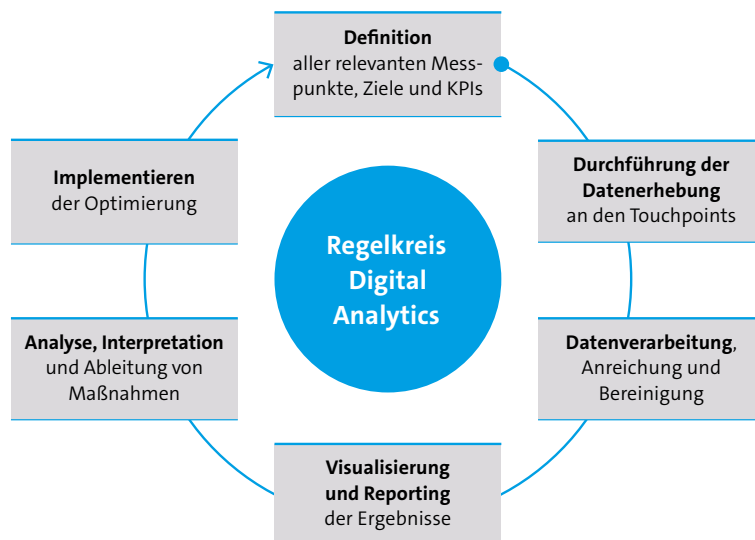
Definition
aller relevanten Messpunkte, Ziele und KPIs

Durchführung der Datenerhebung an den Touchpoints

Datenverarbeitung, Anreichung und Bereinigung

Visualisierung und Reporting der Ergebnisse

Analyse, Interpretation und Ableitung von Maßnahmen

Implementieren der Optimierung

Regelkreis Digital Analytics